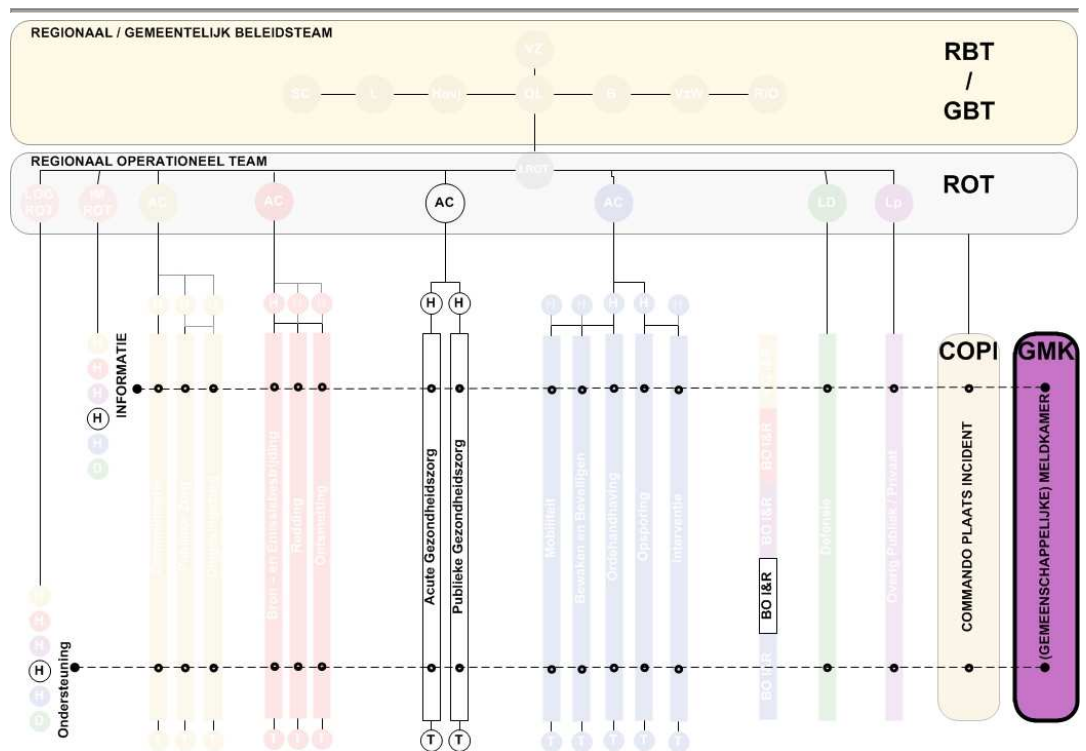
REGIONAAL / GEMEENTELIJK BELEIDSTEAM

VZ

SC L Hovj OL G VzW RIO

RBT / GBT

REGIONAAL OPERATIONEEL TEAM

LROT

ROT

AC AC AC AC LD Lp

H H H H H H H H H H H H H H

INFORMATIE

H

H

H

H

D

COPI

GMK

Acute Gezondheidszorg

Publieke Gezondheidszorg

Mobiliteit

Bewaken en Beveiligen

Ordehandhaving

Opsporing

Interventie

BO I&R

BO I&R

BO I&R

BO I&R

Defensie

Overig Publiek / Privaat

COMMANDO PLAATS INCIDENT

(GEMEENSCHAPPELIJKE) MELDKAMER

Bron- en Effectbestrijding

Redding

Ontsmetting

Ondersteuning

H

H

H

H

H

D

T T T T T T T T T T T T T T